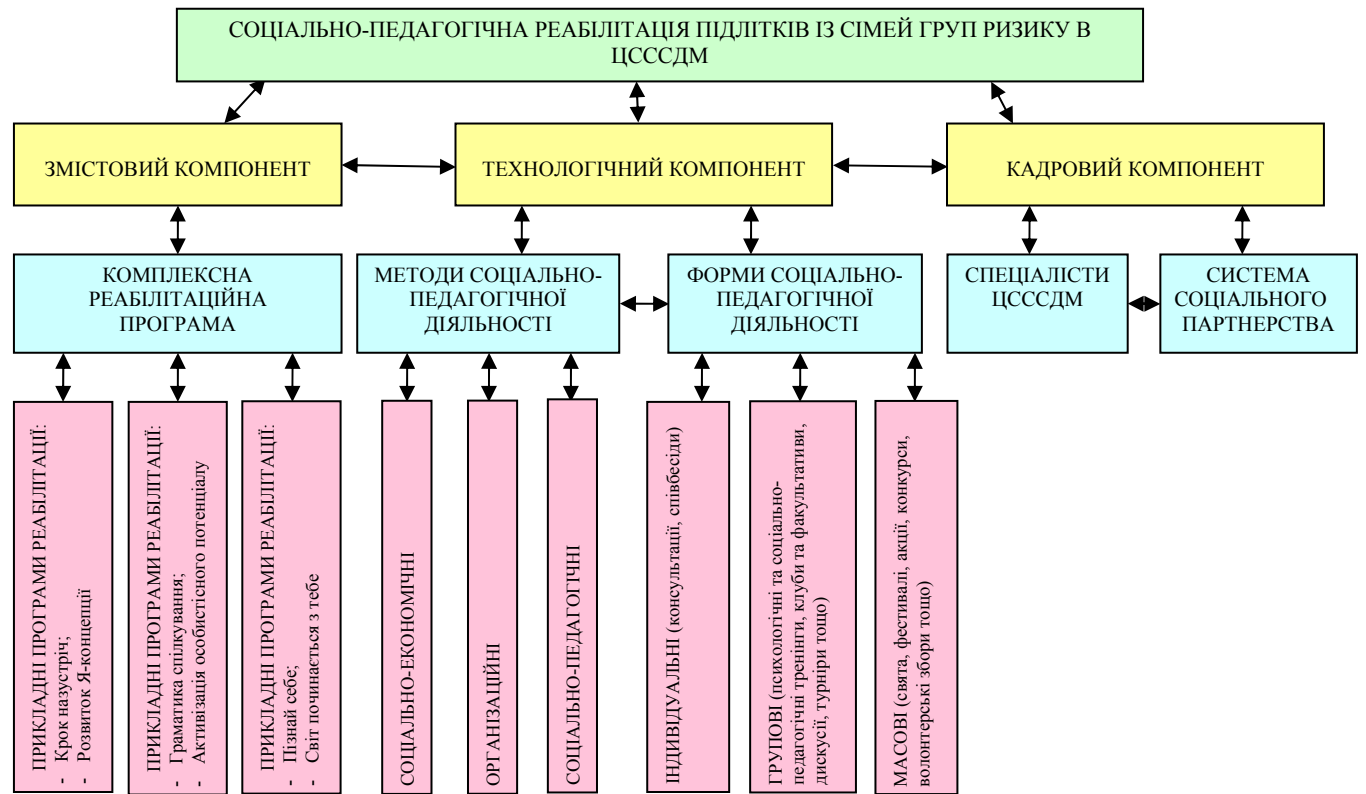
СОЦІАЛЬНО-ПЕДАГОГІЧНА РЕАБІЛІТАЦІЯ ПІДЛІТКІВ ІЗ СІМЕЙ ГРУП РИЗИКУ В ЦСССДМ

ЗМІСТОВИЙ КОМПОНЕНТ

ТЕХНОЛОГІЧНИЙ КОМПОНЕНТ

КАДРОВИЙ КОМПОНЕНТ

КОМПЛЕКСНА РЕАБІЛІТАЦІЙНА ПРОГРАМА

МЕТОДИ СОЦІАЛЬНО-ПЕДАГОГІЧНОЇ ДІЯЛЬНОСТІ

ФОРМИ СОЦІАЛЬНО-ПЕДАГОГІЧНОЇ ДІЯЛЬНОСТІ

СПЕЦІАЛІСТИ ЦСССДМ

СИСТЕМА СОЦІАЛЬНОГО ПАРТНЕРСТВА

ПРИКЛАДНІ ПРОГРАМИ РЕАБІЛІТАЦІЇ:
- Крок назустріч;
- Розвиток Я-концепції

ПРИКЛАДНІ ПРОГРАМИ РЕАБІЛІТАЦІЇ:
- Граматика спілкування;
- Активізація особистісного потенціалу

ПРИКЛАДНІ ПРОГРАМИ РЕАБІЛІТАЦІЇ:
- Пізнай себе;
- Світ починається з тебе

СОЦІАЛЬНО-ЕКОНОМІЧНІ

ОРГАНІЗАЦІЙНІ

СОЦІАЛЬНО-ПЕДАГОГІЧНІ

ІНДИВІДУАЛЬНІ (консультації, співбесіди)

ГРУПОВІ (психологічні та соціально-педагогічні тренінги, клуби та факультативи, дискусії, турніри тощо)

МАСОВІ (свята, фестивалі, акції, конкурси, волонтерські збори тощо)